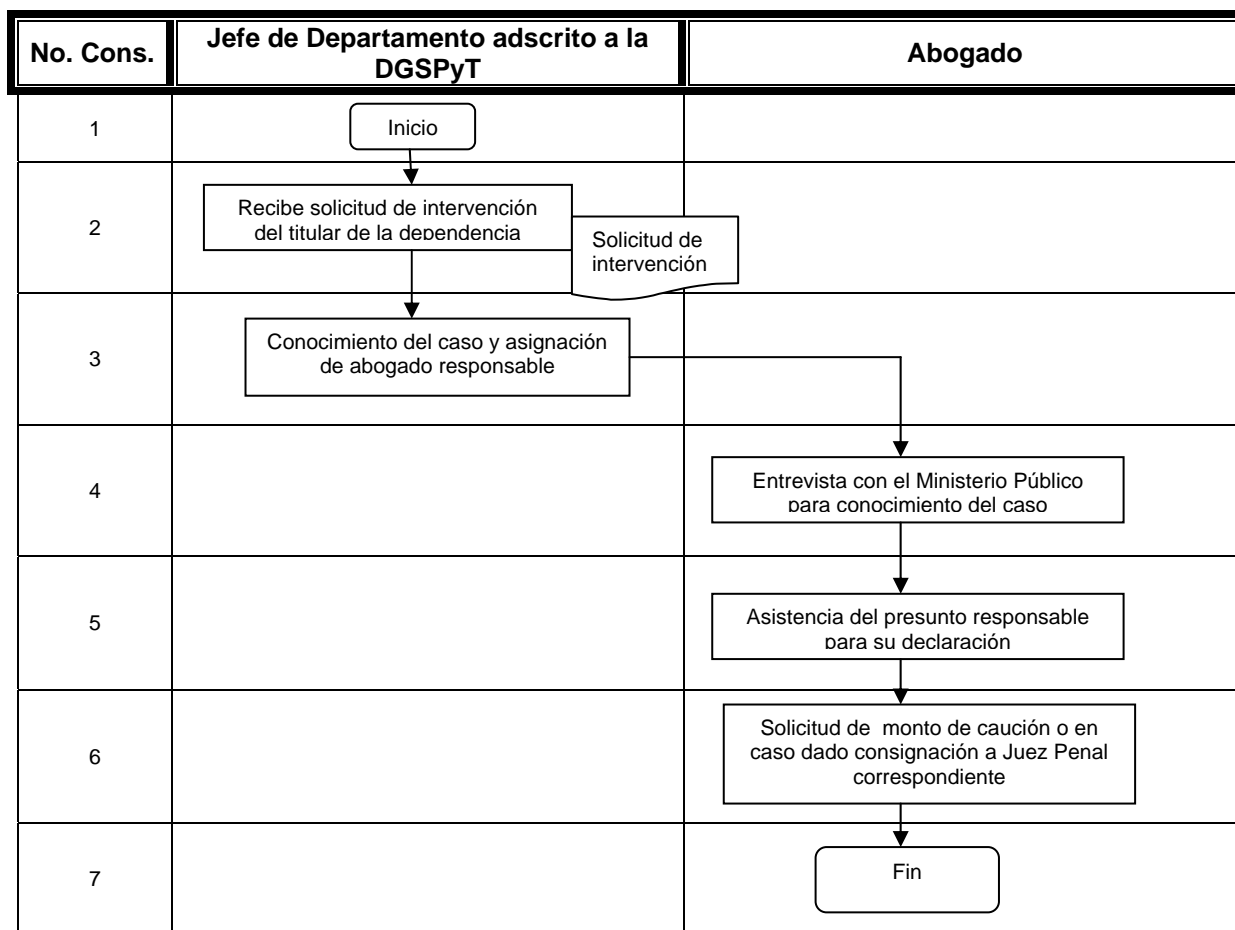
| No. Cons. | Jefe de Departamento adscrito a la DGSPyT | Abogado |
|---|---|---|
| 1 | Inicio | |
| 2 | Recibe solicitud de intervención del titular de la dependencia; Solicitud de intervención | |
| 3 | Conocimiento del caso y asignación de abogado responsable | |
| 4 | | Entrevista con el Ministerio Público para conocimiento del caso |
| 5 | | Asistencia del presunto responsable para su declaración |
| 6 | | Solicitud de monto de caución o en caso dado consignación a Juez Penal correspondiente |
| 7 | | Fin |